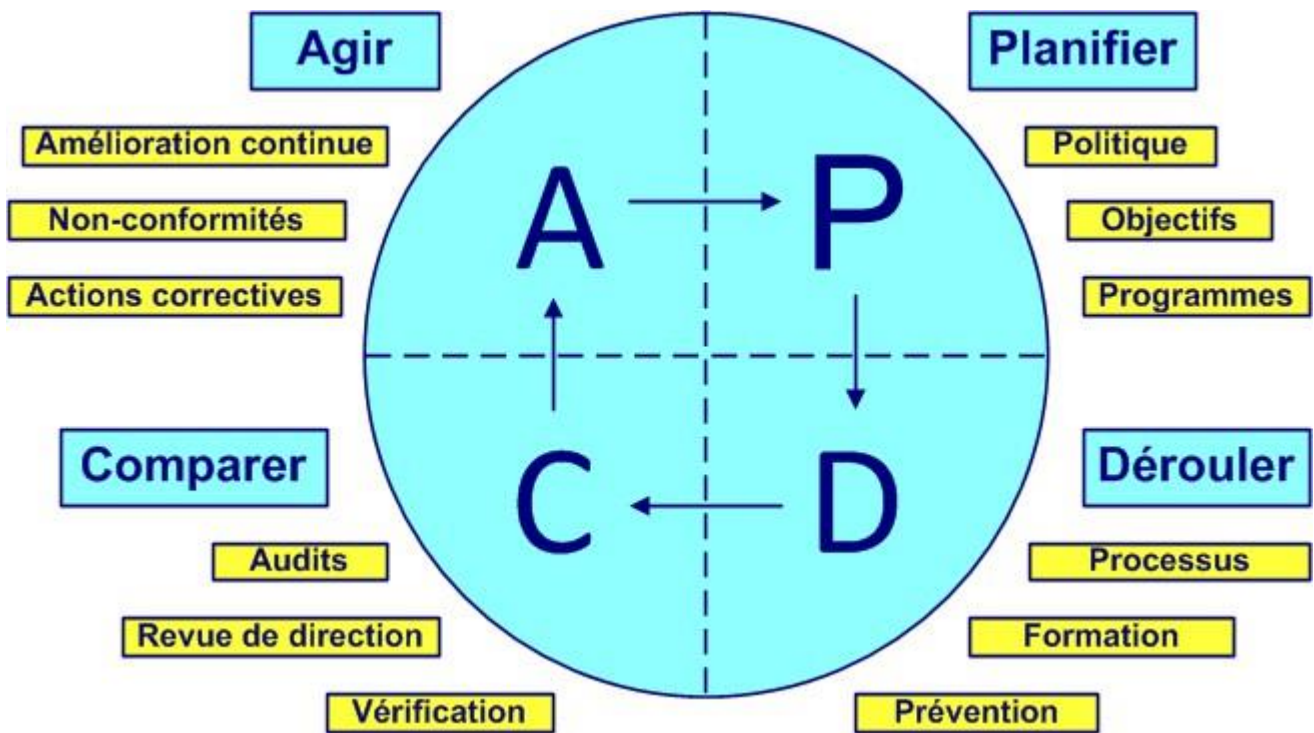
Agir

Amélioration continue

Non-conformités

Actions correctives

Planifier

Politique

Objectifs

Programmes

A

P

C

D

Comparer

Audits

Revue de direction

Vérification

Dérouler

Processus

Formation

Prévention